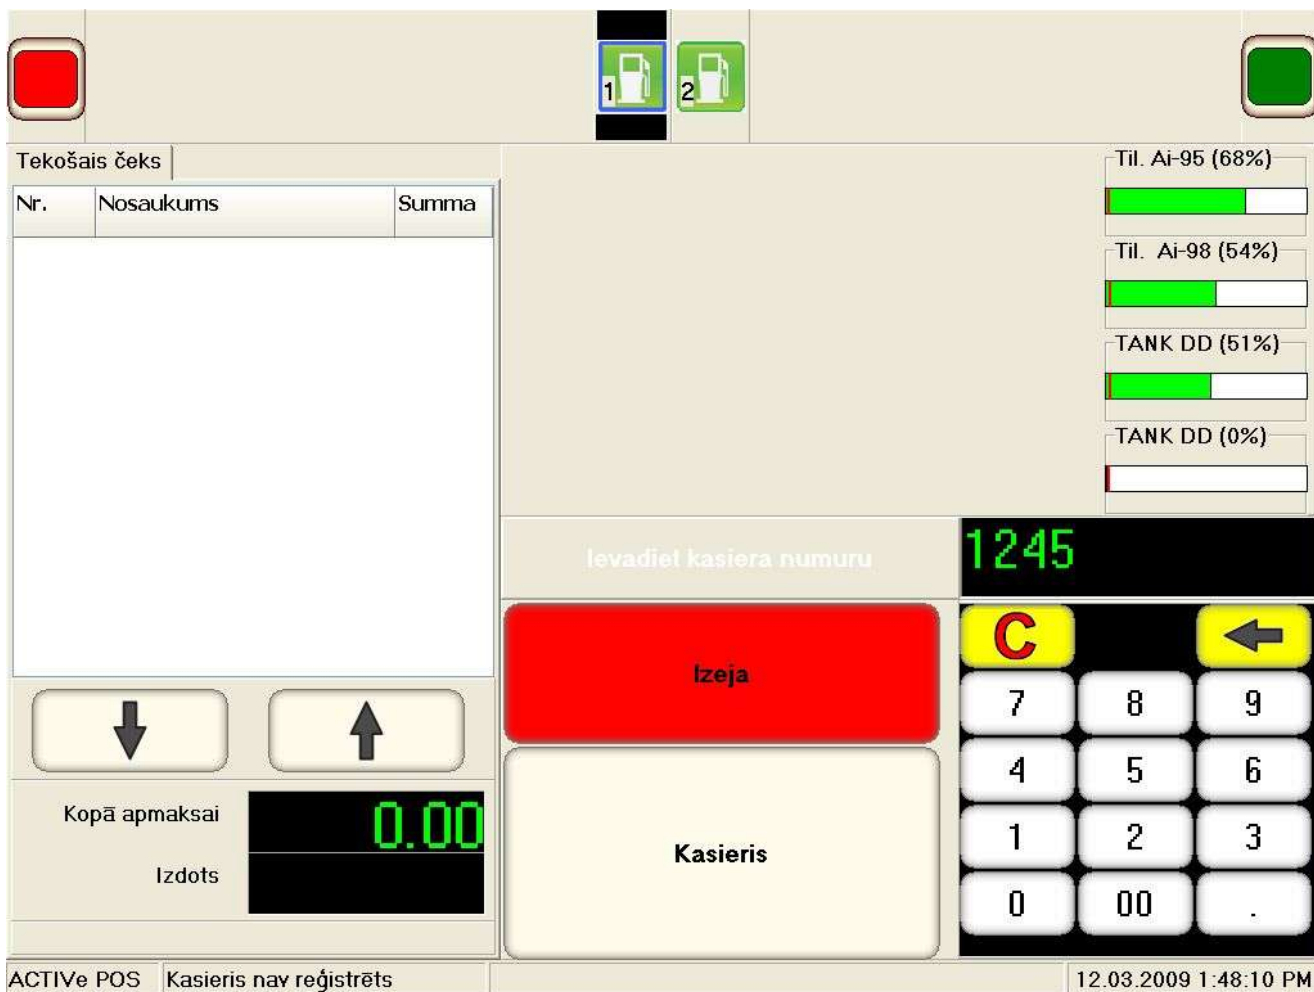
1
2

Tekošais čeks

| Nr. | Nosaukums | Summa |
|---|---|---|

Til. Ai-95 (68%)

Til. Ai-98 (54%)

TANK DD (51%)

TANK DD (0%)

Ievadiet kasiera numuru

1245

Izeja

Kasieris

C

7 8 9
4 5 6
1 2 3
0 00 .

Kopā apmaksai 0.00

Izdots

ACTIVe POS Kasieris nav reģistrēts

12.03.2009 1:48:10 PM